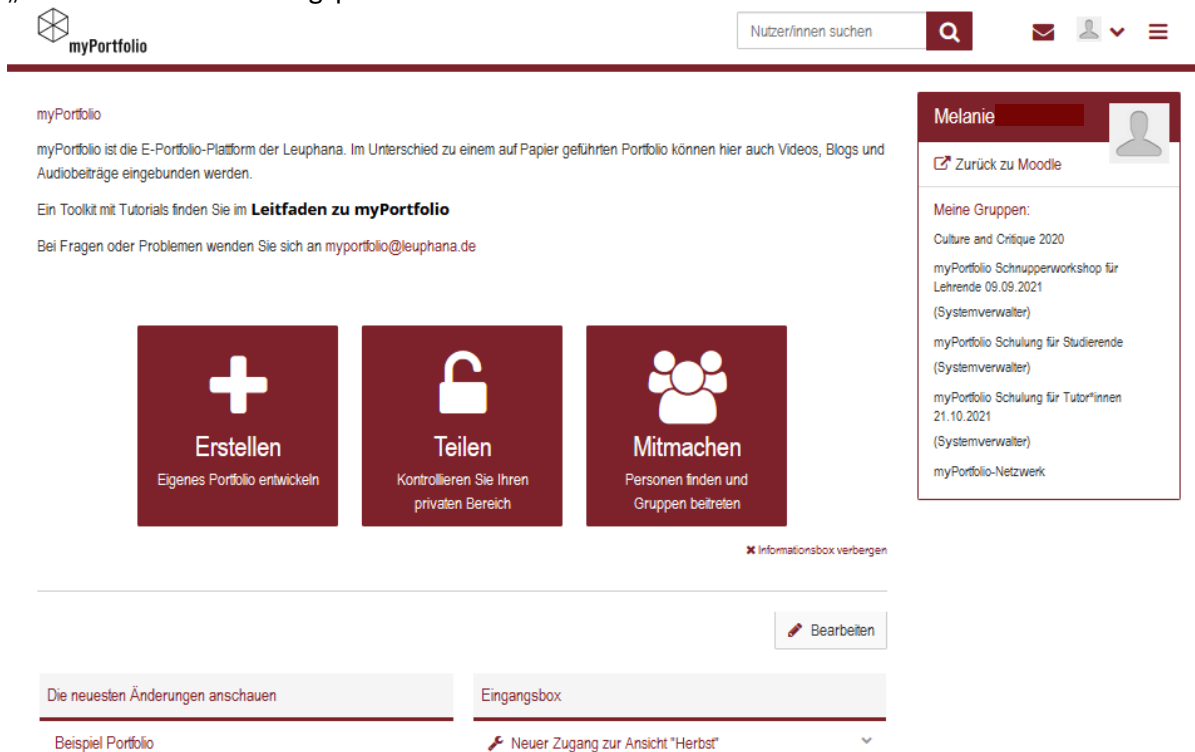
myPortfolio

Nutzer/innen suchen

myPortfolio

myPortfolio ist die E-Portfolio-Plattform der Leuphana. Im Unterschied zu einem auf Papier geführten Portfolio können hier auch Videos, Blogs und Audiobeiträge eingebunden werden.

Ein Toolkit mit Tutorials finden Sie im **Leitfaden zu myPortfolio**

Bei Fragen oder Problemen wenden Sie sich an myportfolio@leuphana.de

Erstellen
Eigenes Portfolio entwickeln

Teilen
Kontrollieren Sie Ihren privaten Bereich

Mitmachen
Personen finden und Gruppen beitreten

Informationsbox verbergen

Melanie

Zurück zu Moodle

Meine Gruppen:

Culture and Critique 2020

myPortfolio Schnupperworkshop für Lehrende 09.09.2021

(Systemverwalter)

myPortfolio Schulung für Studierende

(Systemverwalter)

myPortfolio Schulung für Tutor*innen 21.10.2021

(Systemverwalter)

myPortfolio-Netzwerk

Bearbeiten

Die neuesten Änderungen anschauen

Beispiel Portfolio

Eingangsbox

Neuer Zugang zur Ansicht "Herbst"